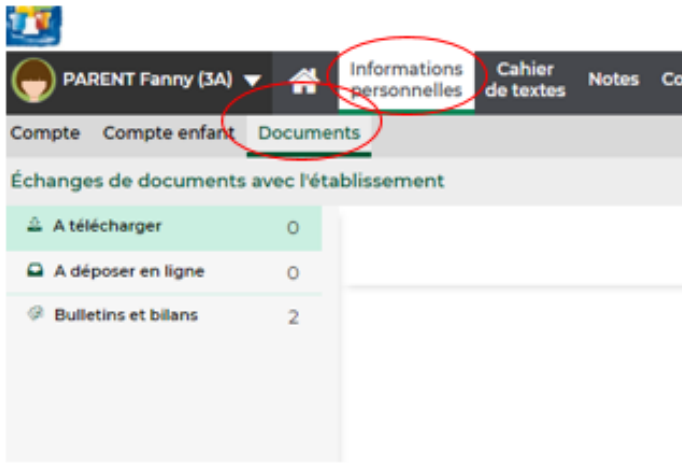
PARENT Fanny (3A)

Informations personnelles

Cahier de textes

Notes

Co

Compte

Compte enfant

Documents

Échanges de documents avec l'établissement

A télécharger 0

A déposer en ligne 0

Bulletins et bilans 2